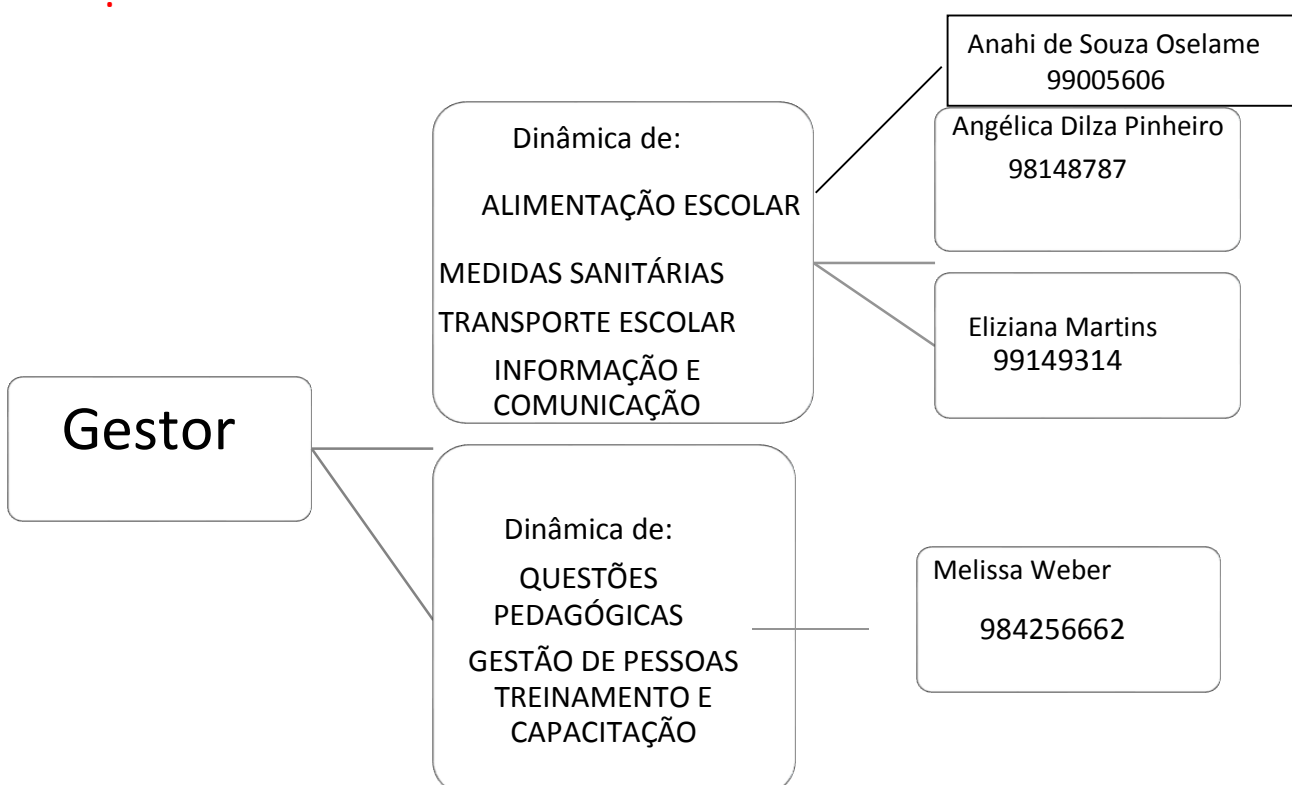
Gestor

Dinâmica de:

ALIMENTAÇÃO ESCOLAR

MEDIDAS SANITÁRIAS

TRANSPORTE ESCOLAR

INFORMAÇÃO E COMUNICAÇÃO

Anahi de Souza Oselame
99005606

Angélica Dilza Pinheiro
98148787

Eliziana Martins
99149314

Dinâmica de:

QUESTÕES PEDAGÓGICAS

GESTÃO DE PESSOAS
TREINAMENTO E CAPACITAÇÃO

Melissa Weber

984256662